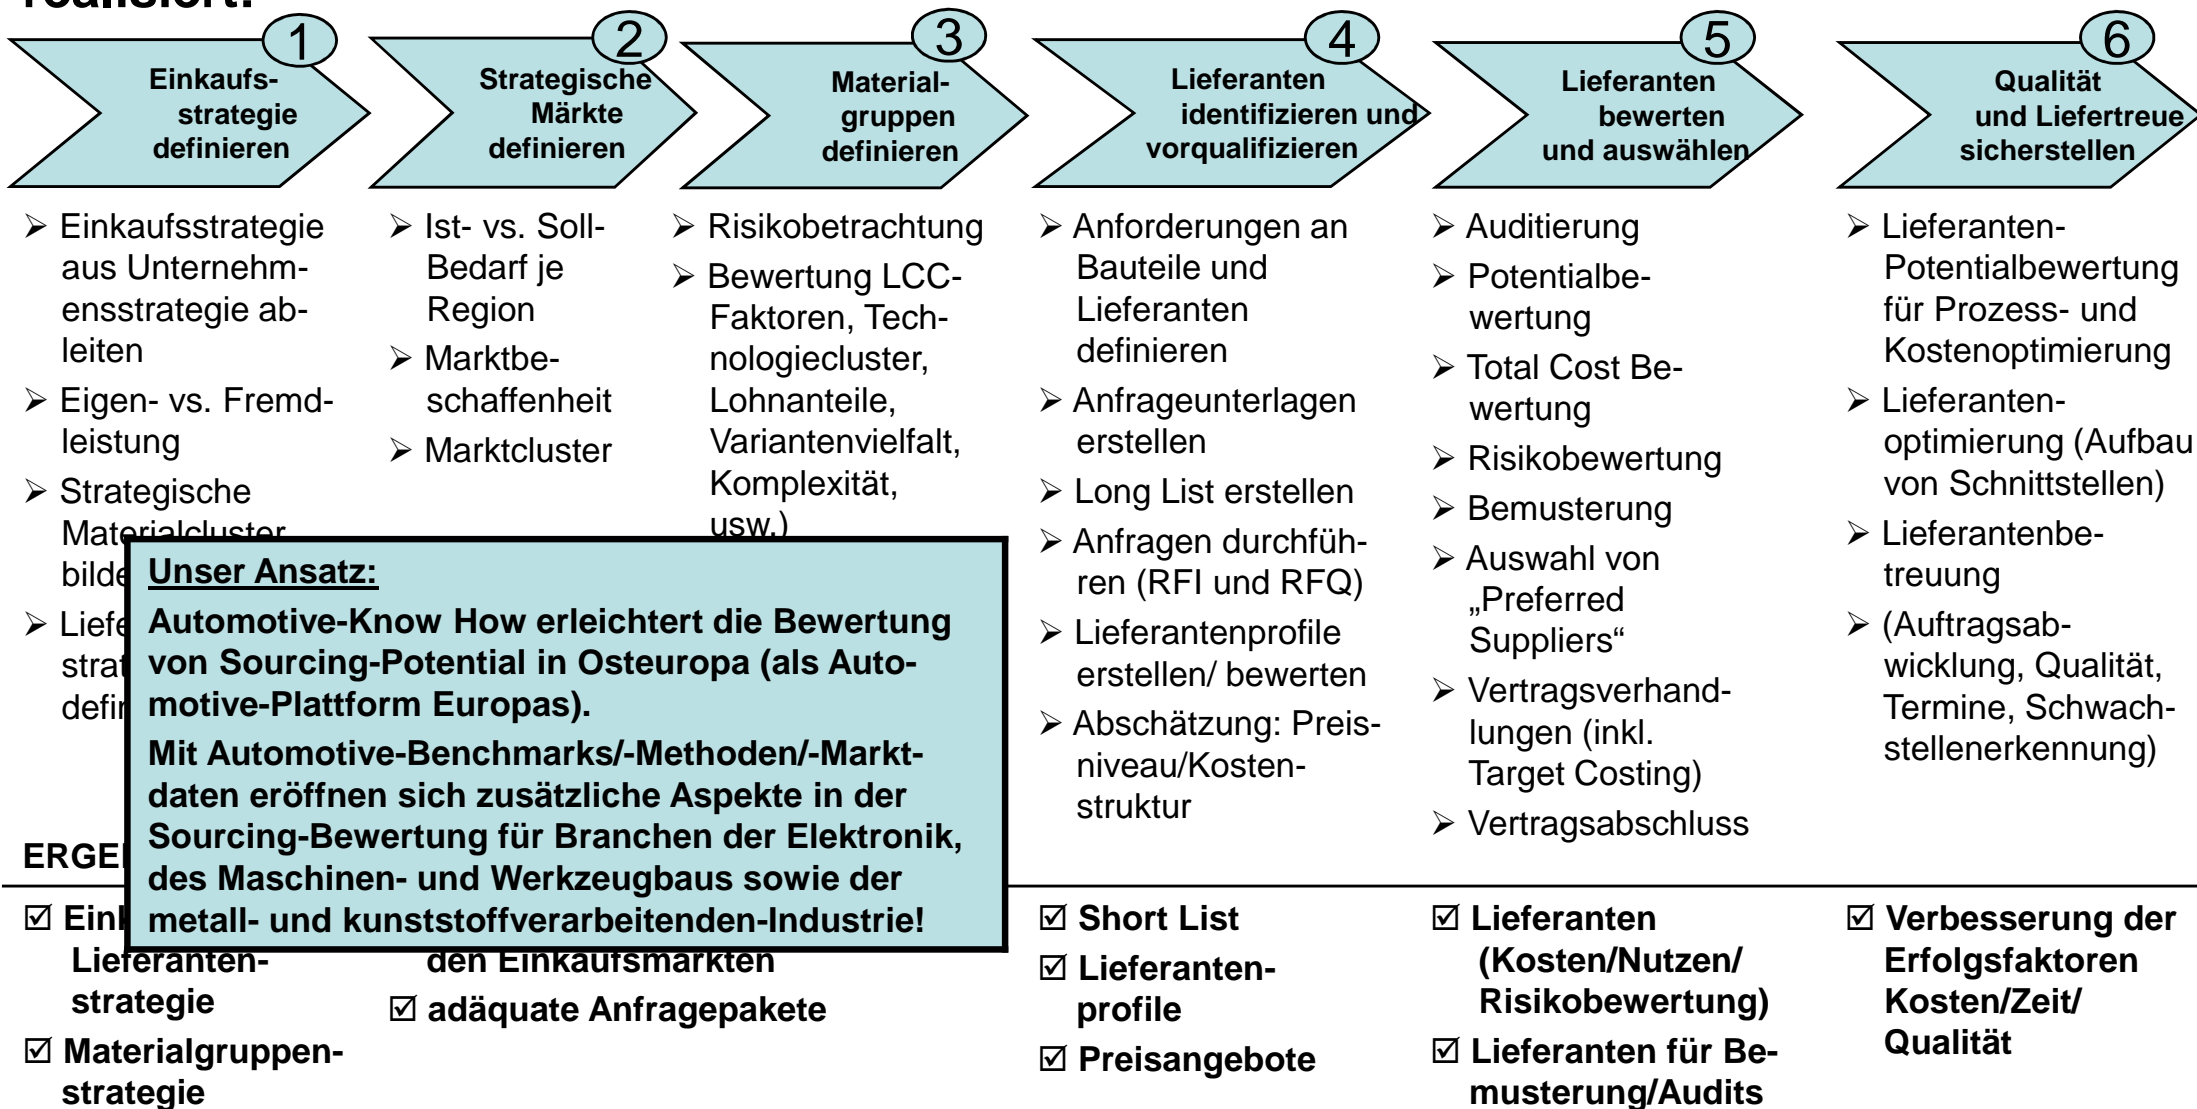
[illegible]

1 Einkaufsstrategie definieren

2 Strategische Märkte definieren

3 Materialgruppen definieren

4 Lieferanten identifizieren und vorqualifizieren

5 Lieferanten bewerten und auswählen

6 Qualität und Liefertreue sicherstellen

➢ Einkaufsstrategie aus Unternehmensstrategie ableiten
➢ Eigen- vs. Fremdleistung
➢ Strategische Materialcluster bilde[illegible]
➢ Liefe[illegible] strat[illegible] defi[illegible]

➢ Ist- vs. Soll-Bedarf je Region
➢ Marktbeschaffenheit
➢ Marktcluster

➢ Risikobetrachtung
➢ Bewertung LCC-Faktoren, Technologiecluster, Lohnanteile, Variantenvielfalt, Komplexität, usw.)

➢ Anforderungen an Bauteile und Lieferanten definieren
➢ Anfrageunterlagen erstellen
➢ Long List erstellen
➢ Anfragen durchführen (RFI und RFQ)
➢ Lieferantenprofile erstellen/ bewerten
➢ Abschätzung: Preisniveau/Kostenstruktur

➢ Auditierung
➢ Potentialbewertung
➢ Total Cost Bewertung
➢ Risikobewertung
➢ Bemusterung
➢ Auswahl von „Preferred Suppliers“
➢ Vertragsverhandlungen (inkl. Target Costing)
➢ Vertragsabschluss

➢ Lieferanten-Potentialbewertung für Prozess- und Kostenoptimierung
➢ Lieferanten-optimierung (Aufbau von Schnittstellen)
➢ Lieferantenbetreuung
➢ (Auftragsabwicklung, Qualität, Termine, Schwachstellenerkennung)

Unser Ansatz:
Automotive-Know How erleichtert die Bewertung von Sourcing-Potential in Osteuropa (als Automotive-Plattform Europas).
Mit Automotive-Benchmarks/-Methoden/-Marktdaten eröffnen sich zusätzliche Aspekte in der Sourcing-Bewertung für Branchen der Elektronik, des Maschinen- und Werkzeugbaus sowie der metall- und kunststoffverarbeitenden-Industrie!

ERGE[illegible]

☑ Ein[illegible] Lieferanten-strategie
☑ Materialgruppen-strategie

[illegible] den Einkaufsmärkten
☑ adäquate Anfragepakete

☑ Short List
☑ Lieferanten-profile
☑ Preisangebote

☑ Lieferanten (Kosten/Nutzen/ Risikobewertung)
☑ Lieferanten für Bemusterung/Audits

☑ Verbesserung der Erfolgsfaktoren Kosten/Zeit/ Qualität